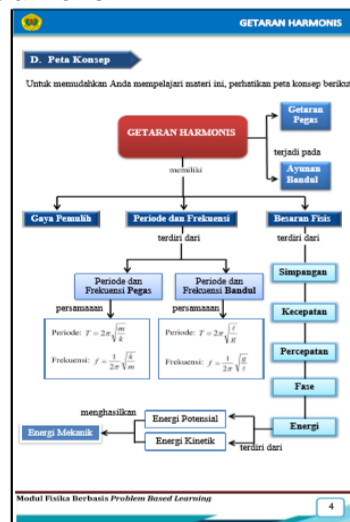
GETARAN HARMONIS

D. Peta Konsep

Untuk memudahkan Anda mempelajari materi ini, perhatikan peta konsep beriku

GETARAN HARMONIS

Getaran Pegas

terjadi pada

Ayunan Bandul

memiliki

Gaya Pemulih

Periode dan Frekuensi

Besaran Fisis

terdiri dari

terdiri dari

Periode dan Frekuensi Pegas

Periode dan Frekuensi Bandul

persamaan

persamaan

Periode: $T = 2\pi\sqrt{\frac{m}{k}}$

Frekuensi: $f = \frac{1}{2\pi}\sqrt{\frac{k}{m}}$

Periode: $T = 2\pi\sqrt{\frac{l}{g}}$

Frekuensi: $f = \frac{1}{2\pi}\sqrt{\frac{g}{l}}$

Simpangan

Kecepatan

Percepatan

Fase

Energi

menghasilkan

Energi Potensial

Energi Mekanik

Energi Kinetik

terdiri dari

Modul Fisika Berbasis Problem Based Learning

4